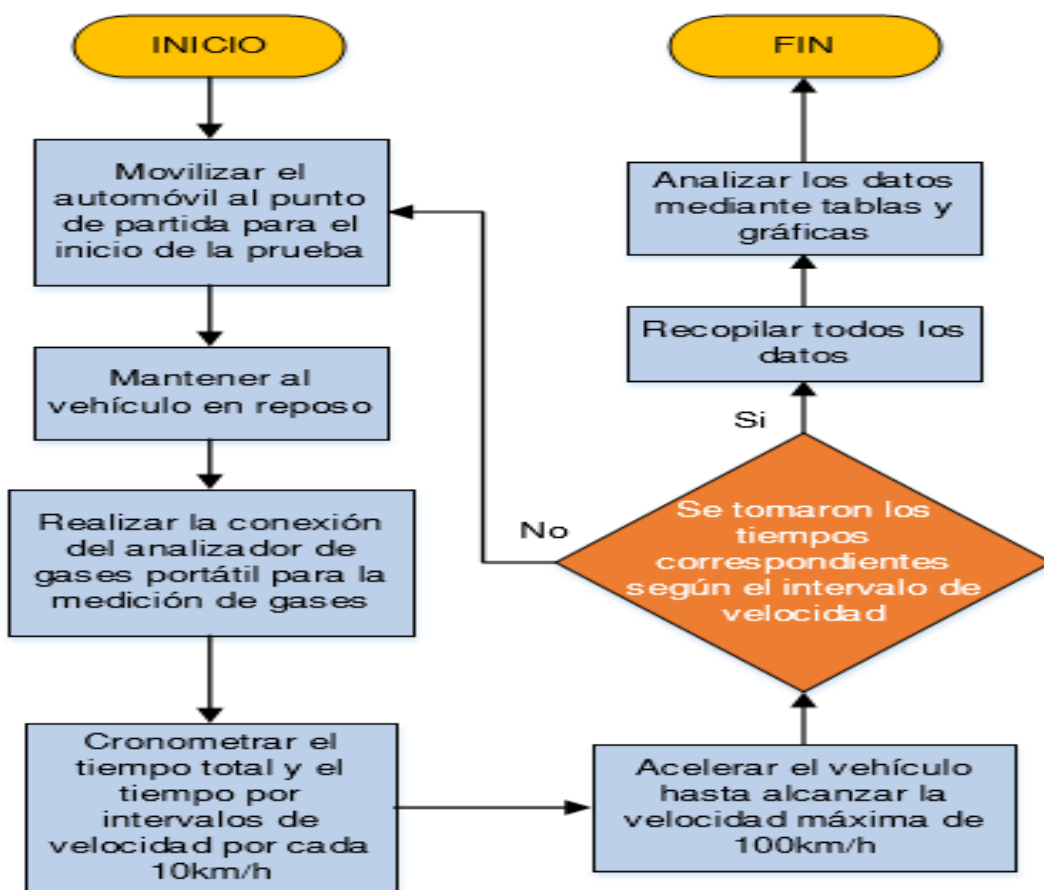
INICIO

Movilizar el automóvil al punto de partida para el inicio de la prueba

Mantener al vehículo en reposo

Realizar la conexión del analizador de gases portátil para la medición de gases

Cronometrar el tiempo total y el tiempo por intervalos de velocidad por cada 10km/h

Acelerar el vehículo hasta alcanzar la velocidad máxima de 100km/h

Se tomaron los tiempos correspondientes según el intervalo de velocidad

No

Si

Recopilar todos los datos

Analizar los datos mediante tablas y gráficas

FIN